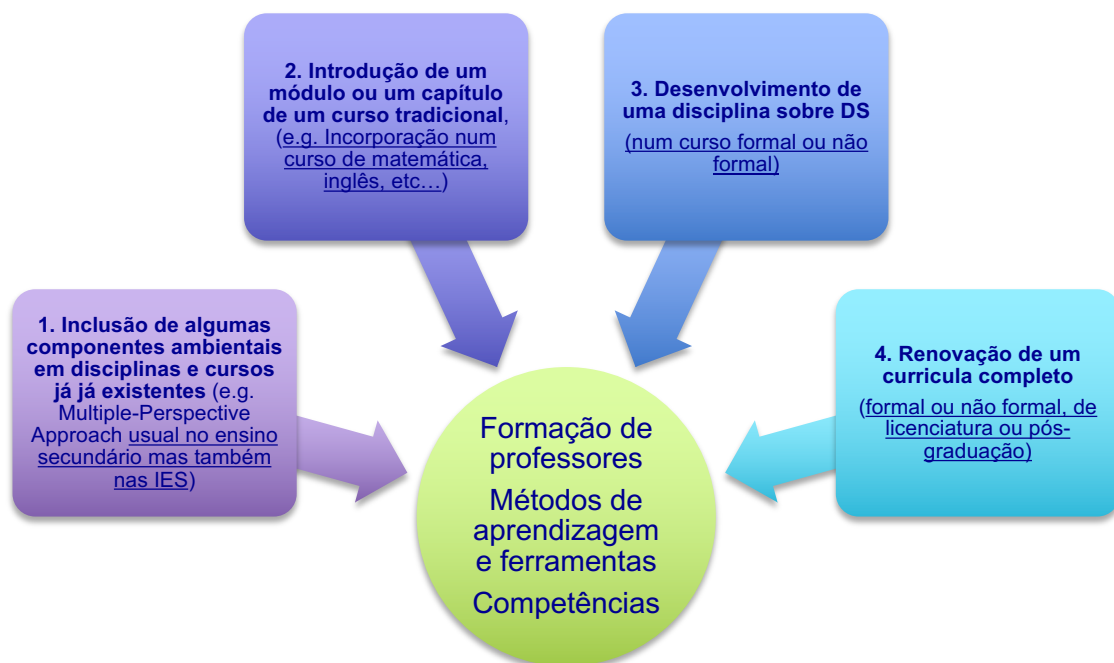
2. Introdução de um módulo ou um capítulo de um curso tradicional, (e.g. Incorporação num curso de matemática, inglês, etc…)

3. Desenvolvimento de uma disciplina sobre DS (num curso formal ou não formal)

1. Inclusão de algumas componentes ambientais em disciplinas e cursos já já existentes (e.g. Multiple-Perspective Approach usual no ensino secundário mas também nas IES)

Formação de professores
Métodos de aprendizagem e ferramentas
Competências

4. Renovação de um curricula completo (formal ou não formal, de licenciatura ou pós-graduação)